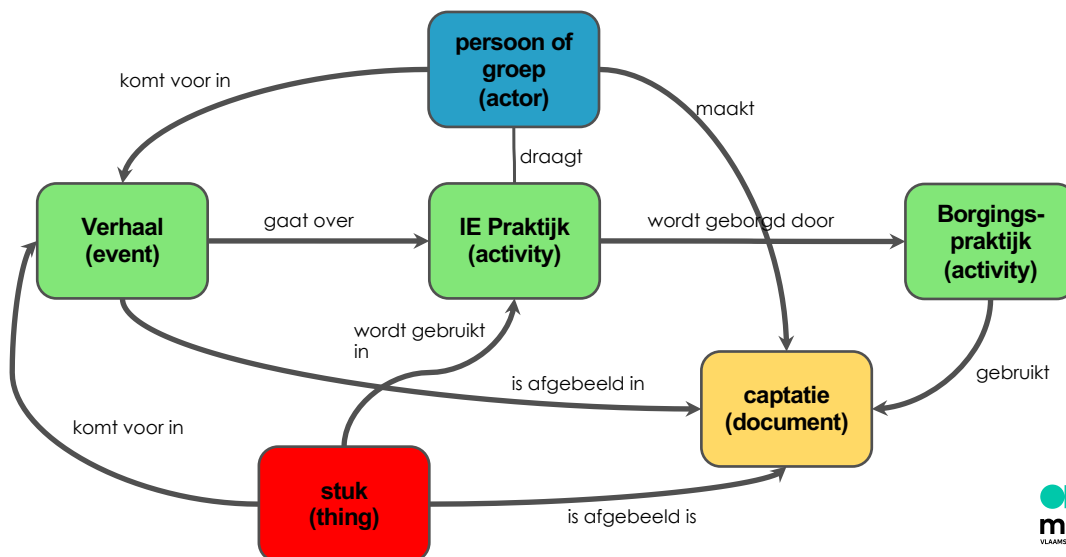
persoon of groep (actor)

komt voor in

maakt

draagt

Verhaal (event)

gaat over

IE Praktijk (activity)

wordt geborgd door

Borgingspraktijk (activity)

wordt gebruikt in

is afgebeeld in

gebruikt

captatie (document)

komt voor in

stuk (thing)

is afgebeeld is

m
VLAAMS